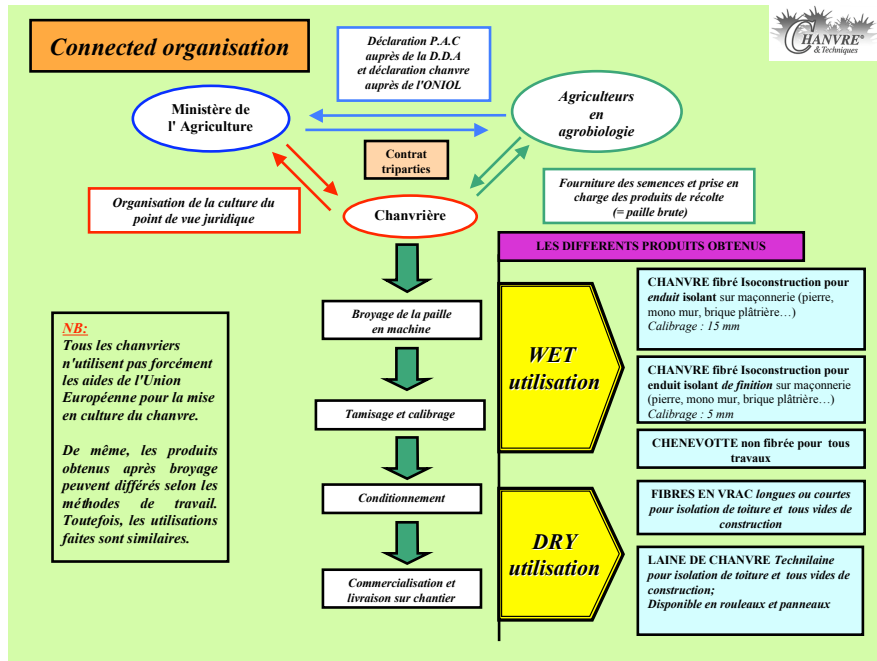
Connected organisation

CHANVRE® & Techniques

Déclaration P.A.C auprès de la D.D.A et déclaration chanvre auprès de l'ONIOL

Ministère de l' Agriculture

Agriculteurs en agrobiologie

Contrat triparties

Organisation de la culture du point de vue juridique

Chanvrière

Fourniture des semences et prise en charge des produits de récolte (= paille brute)

LES DIFFERENTS PRODUITS OBTENUS

Broyage de la paille en machine

Tamisage et calibrage

Conditionnement

Commercialisation et livraison sur chantier

NB:
Tous les chanvriers n'utilisent pas forcément les aides de l'Union Européenne pour la mise en culture du chanvre.

De même, les produits obtenus après broyage peuvent différés selon les méthodes de travail. Toutefois, les utilisations faites sont similaires.

WET utilisation

DRY utilisation

CHANVRE fibré Isoconstruction pour enduit isolant sur maçonnerie (pierre, mono mur, brique plâtrière…)
Calibrage : 15 mm

CHANVRE fibré Isoconstruction pour enduit isolant de finition sur maçonnerie (pierre, mono mur, brique plâtrière…)
Calibrage : 5 mm

CHENEVOTTE non fibrée pour tous travaux

FIBRES EN VRAC longues ou courtes pour isolation de toiture et tous vides de construction

LAINE DE CHANVRE Technilaine pour isolation de toiture et tous vides de construction;
Disponible en rouleaux et panneaux